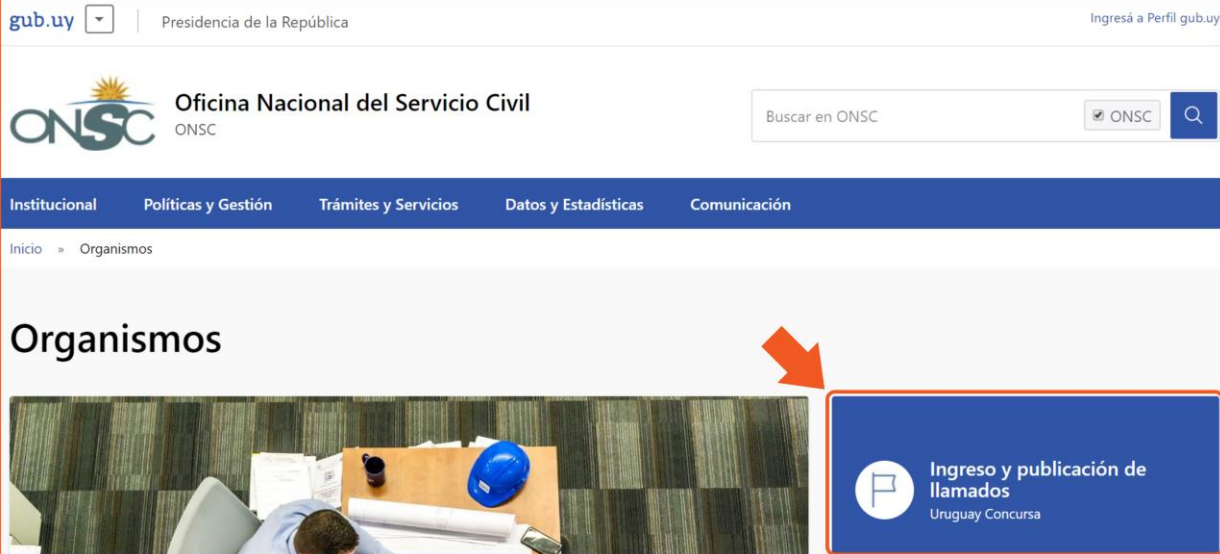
gub.uy

Presidencia de la República

Ingresá a Perfil gub.uy

ONSC

Oficina Nacional del Servicio Civil
ONSC

Buscar en ONSC

ONSC

Institucional Políticas y Gestión Trámites y Servicios Datos y Estadísticas Comunicación

Inicio » Organismos

Organismos

Ingreso y publicación de llamados
Uruguay Concursa